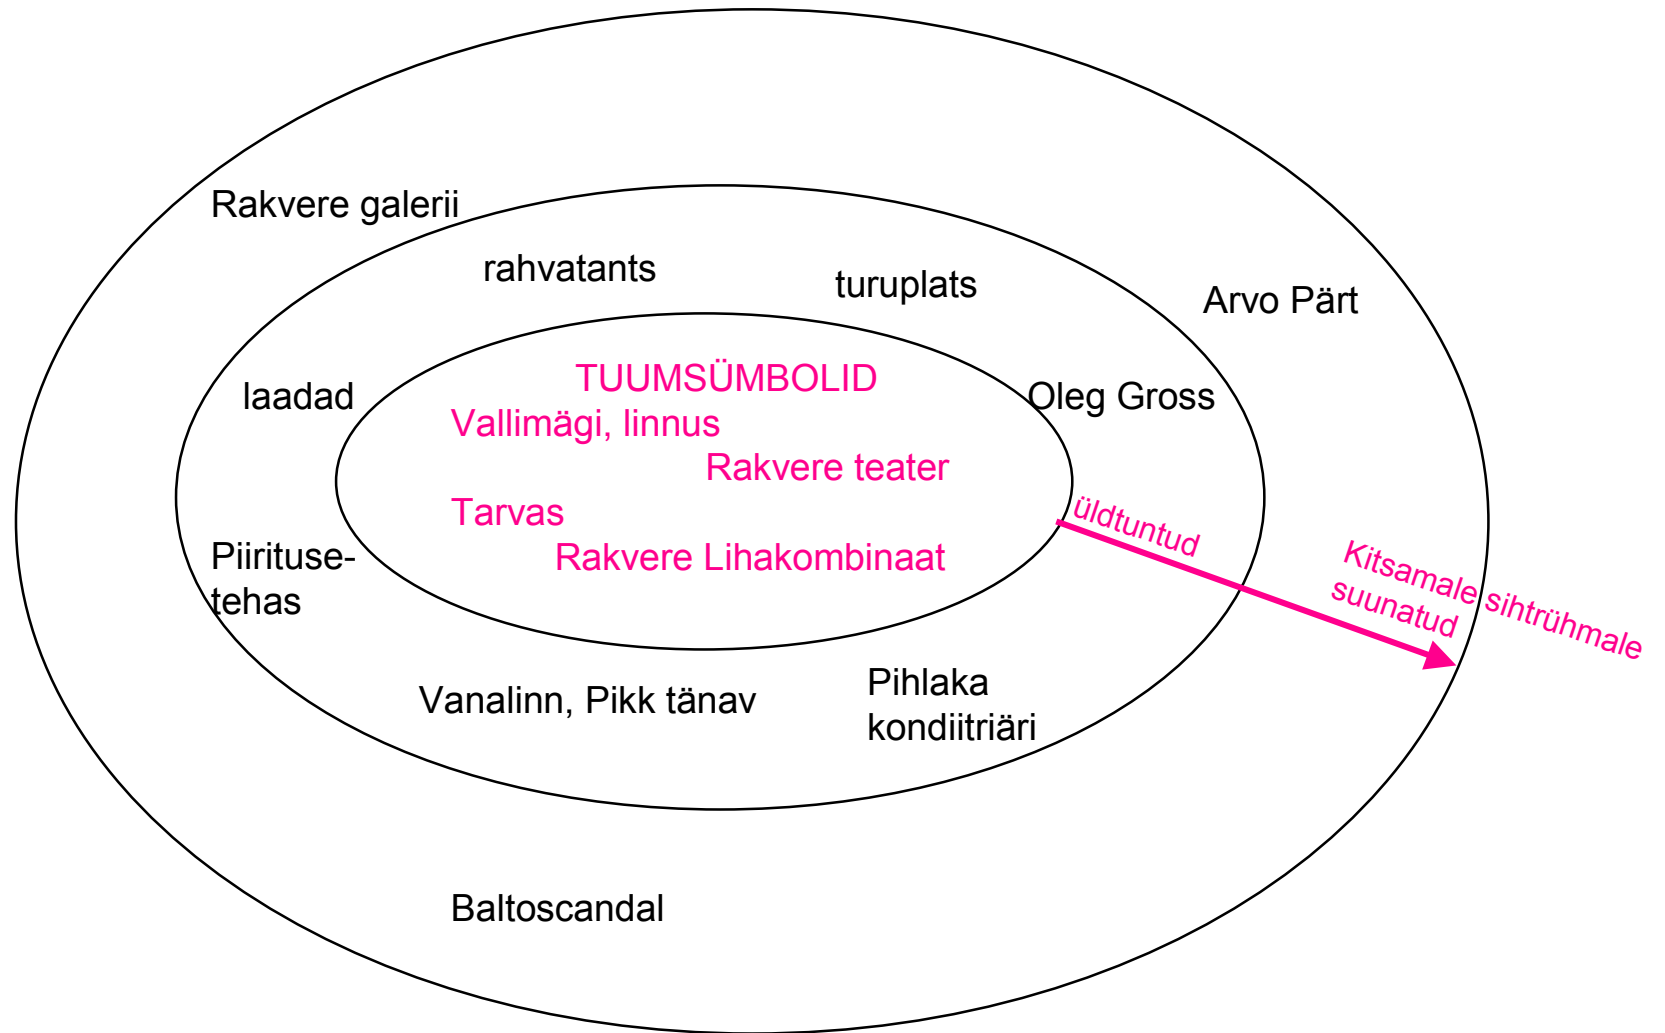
Rakvere galerii

rahvatants

turuplats

Arvo Pärt

laadad

TUUMSÜMBOLID
Vallimägi, linnus
Rakvere teater
Tarvas
Rakvere Lihakombinaat

Oleg Gross

Piirituse-tehas

üldtuntud

Kitsamale sihtrühmale suunatud

Vanalinn, Pikk tänav

Pihlaka kondiitriäri

Baltoscandal